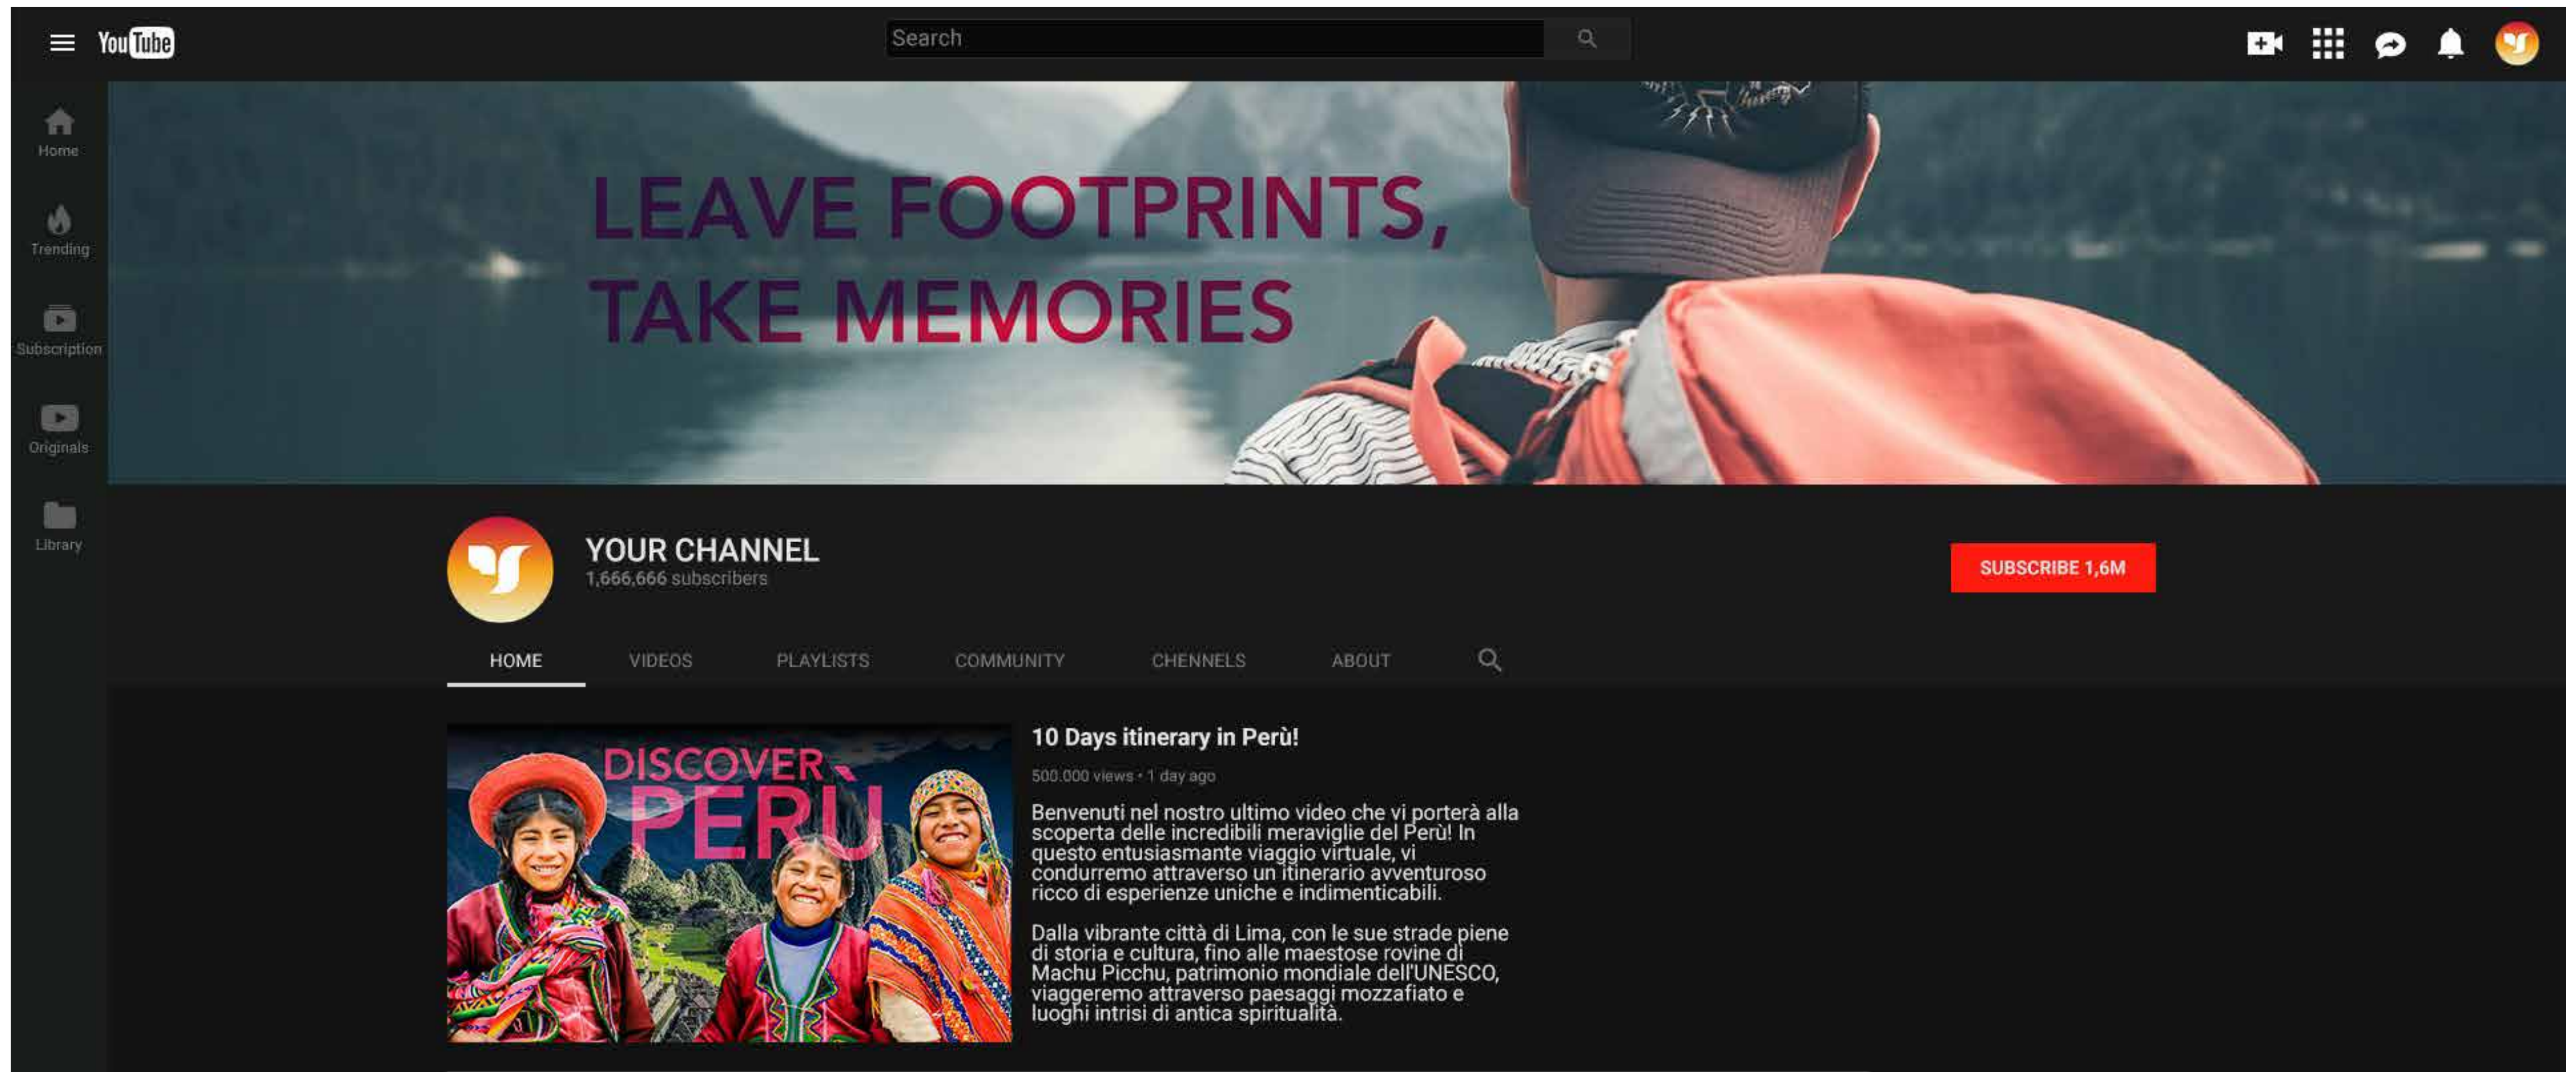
YouTube

Search

Home

Trending

Subscription

Originals

Library

LEAVE FOOTPRINTS, TAKE MEMORIES

YOUR CHANNEL
1,666,666 subscribers

SUBSCRIBE 1,6M

HOME VIDEOS PLAYLISTS COMMUNITY CHENNELS ABOUT

DISCOVER PERÙ

10 Days itinerary in Perù!

500.000 views • 1 day ago

Benvenuti nel nostro ultimo video che vi porterà alla scoperta delle incredibili meraviglie del Perù! In questo entusiasmante viaggio virtuale, vi condurremo attraverso un itinerario avventuroso ricco di esperienze uniche e indimenticabili.

Dalla vibrante città di Lima, con le sue strade piene di storia e cultura, fino alle maestose rovine di Machu Picchu, patrimonio mondiale dell'UNESCO, viaggeremo attraverso paesaggi mozzafiato e luoghi intrisi di antica spiritualità.